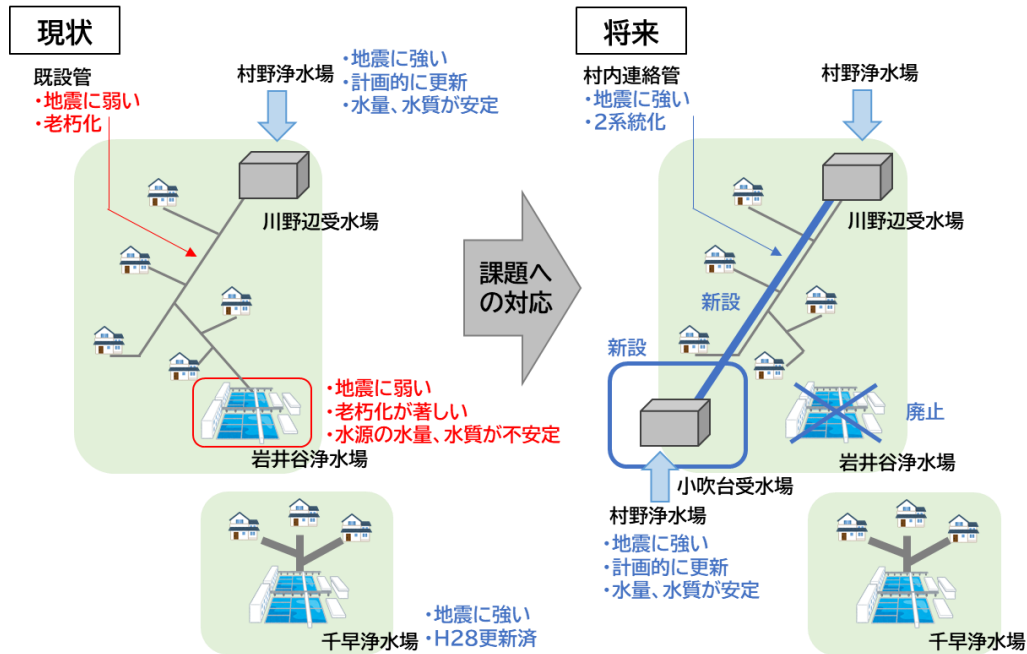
現状

既設管
・地震に弱い
・老朽化

村野浄水場
・地震に強い
・計画的に更新
・水量、水質が安定

川野辺受水場

・地震に弱い
・老朽化が著しい
・水源の水量、水質が不安定

岩井谷浄水場

千早浄水場
・地震に強い
・H28更新済

課題への対応

将来

村内連絡管
・地震に強い
・2系統化

村野浄水場

川野辺受水場

新設

新設

廃止

岩井谷浄水場

小吹台受水場

村野浄水場
・地震に強い
・計画的に更新
・水量、水質が安定

千早浄水場